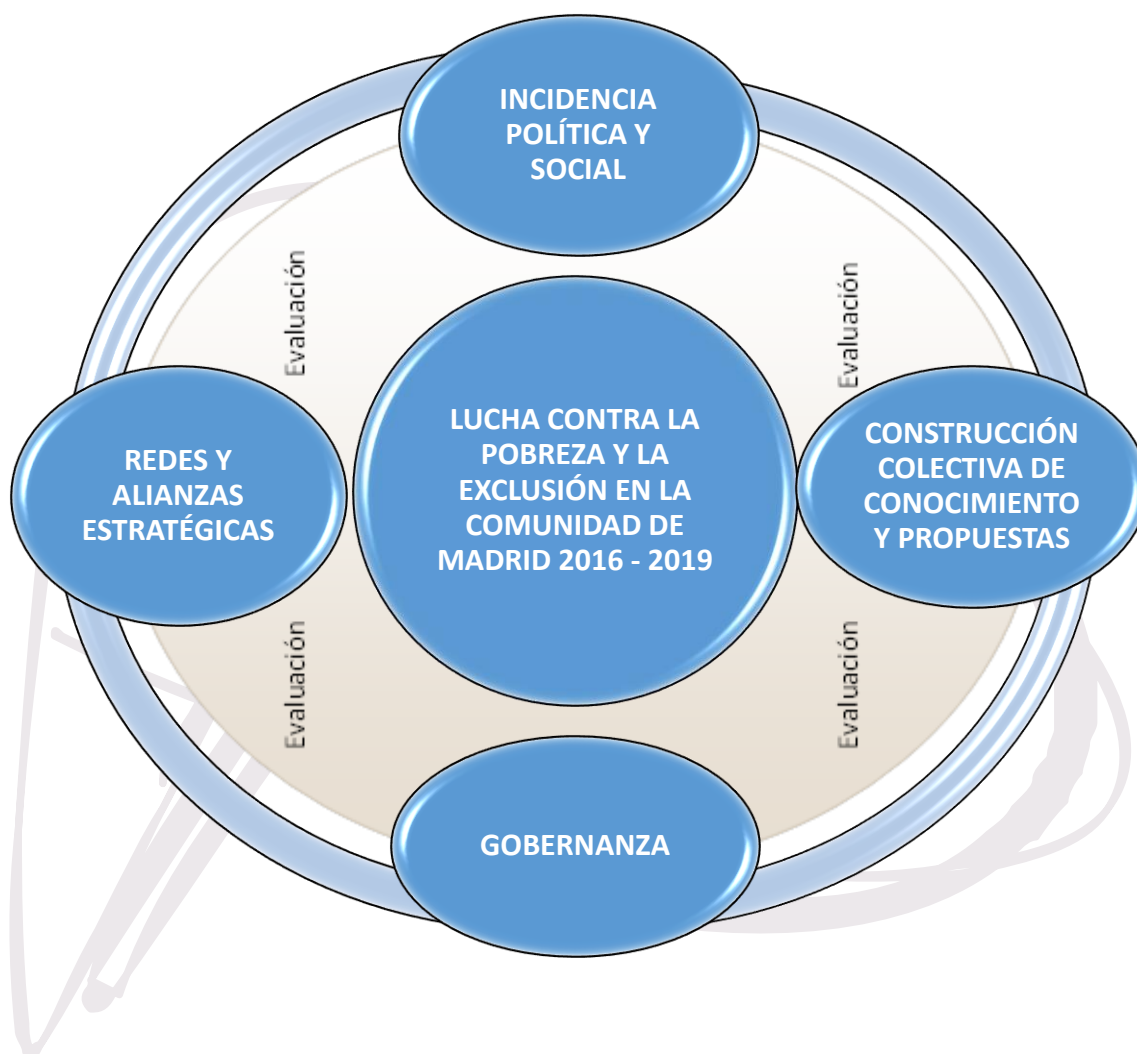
INCIDENCIA POLÍTICA Y SOCIAL

Evaluación

Evaluación

REDES Y ALIANZAS ESTRATÉGICAS

LUCHA CONTRA LA POBREZA Y LA EXCLUSIÓN EN LA COMUNIDAD DE MADRID 2016 - 2019

CONSTRUCCIÓN COLECTIVA DE CONOCIMIENTO Y PROPUESTAS

Evaluación

Evaluación

GOBERNANZA